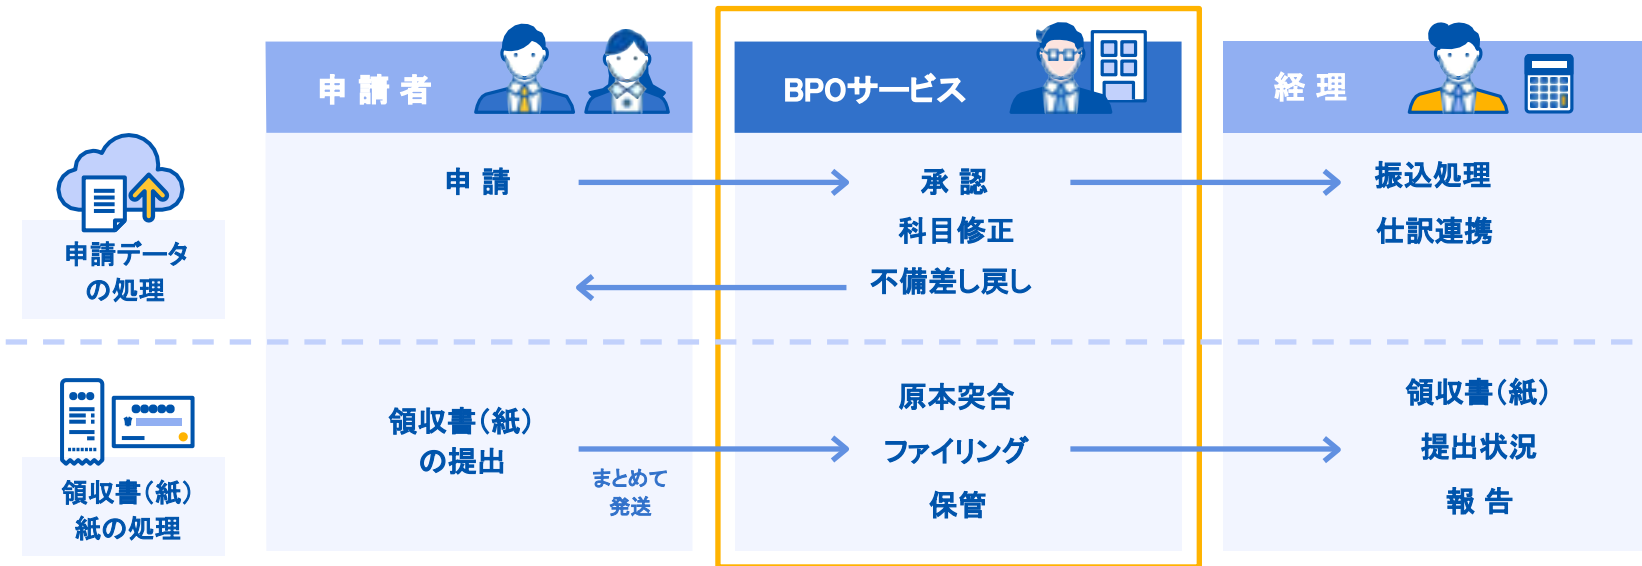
申請者

BPOサービス

経理

申請データの処理

申請

承認
科目修正
不備差し戻し

振込処理
仕訳連携

領収書（紙）紙の処理

領収書（紙）の提出

まとめて発送

原本突合
ファイリング
保管

領収書（紙）
提出状況
報告